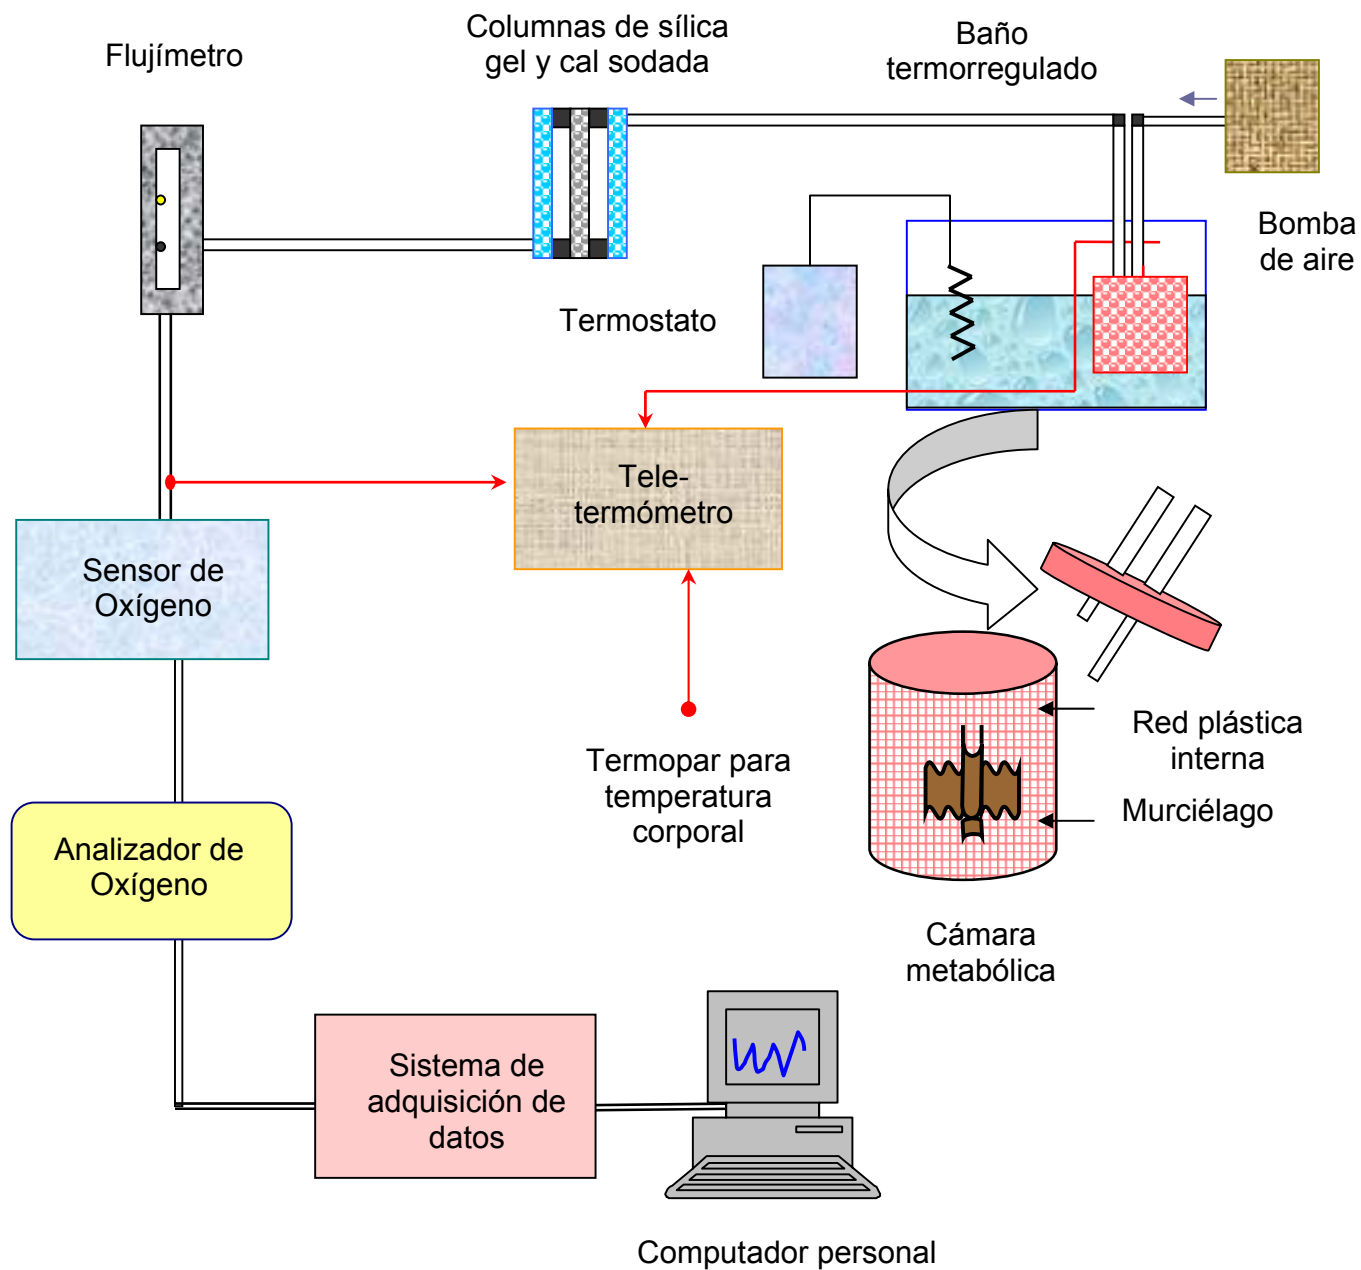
Flujímetro

Columnas de sílica gel y cal sodada

Baño termorregulado

Bomba de aire

Termostato

Tele-termómetro

Sensor de Oxígeno

Red plástica interna

Murciélago

Termopar para temperatura corporal

Analizador de Oxígeno

Cámara metabólica

Sistema de adquisición de datos

Computador personal